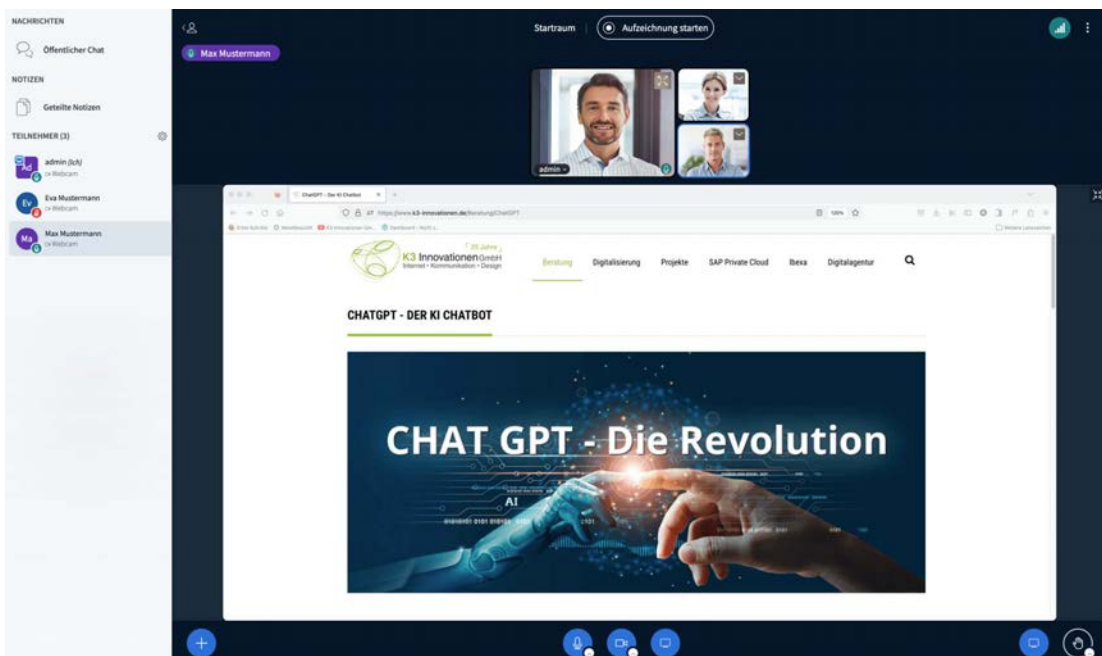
NACHRICHTEN

Öffentlicher Chat

NOTIZEN

Geteilte Notizen

TEILNEHMER (3)

Ad admin (Ich)
Webcam

Ev Eva Mustermann
Webcam

Ma Max Mustermann
Webcam

Max Mustermann

Startraum

Aufzeichnung starten

admin

ChatGPT - Der KI Chatbot

https://www.k3-innovationen.de/Beratung/ChatGPT

20 Jahre
K3 InnovationenGmbH
Internet • Kommunikation • Design

Beratung Digitalisierung Projekte SAP Private Cloud Ibexa Digitalagentur

CHATGPT - DER KI CHATBOT

CHAT GPT - Die Revolution

AI